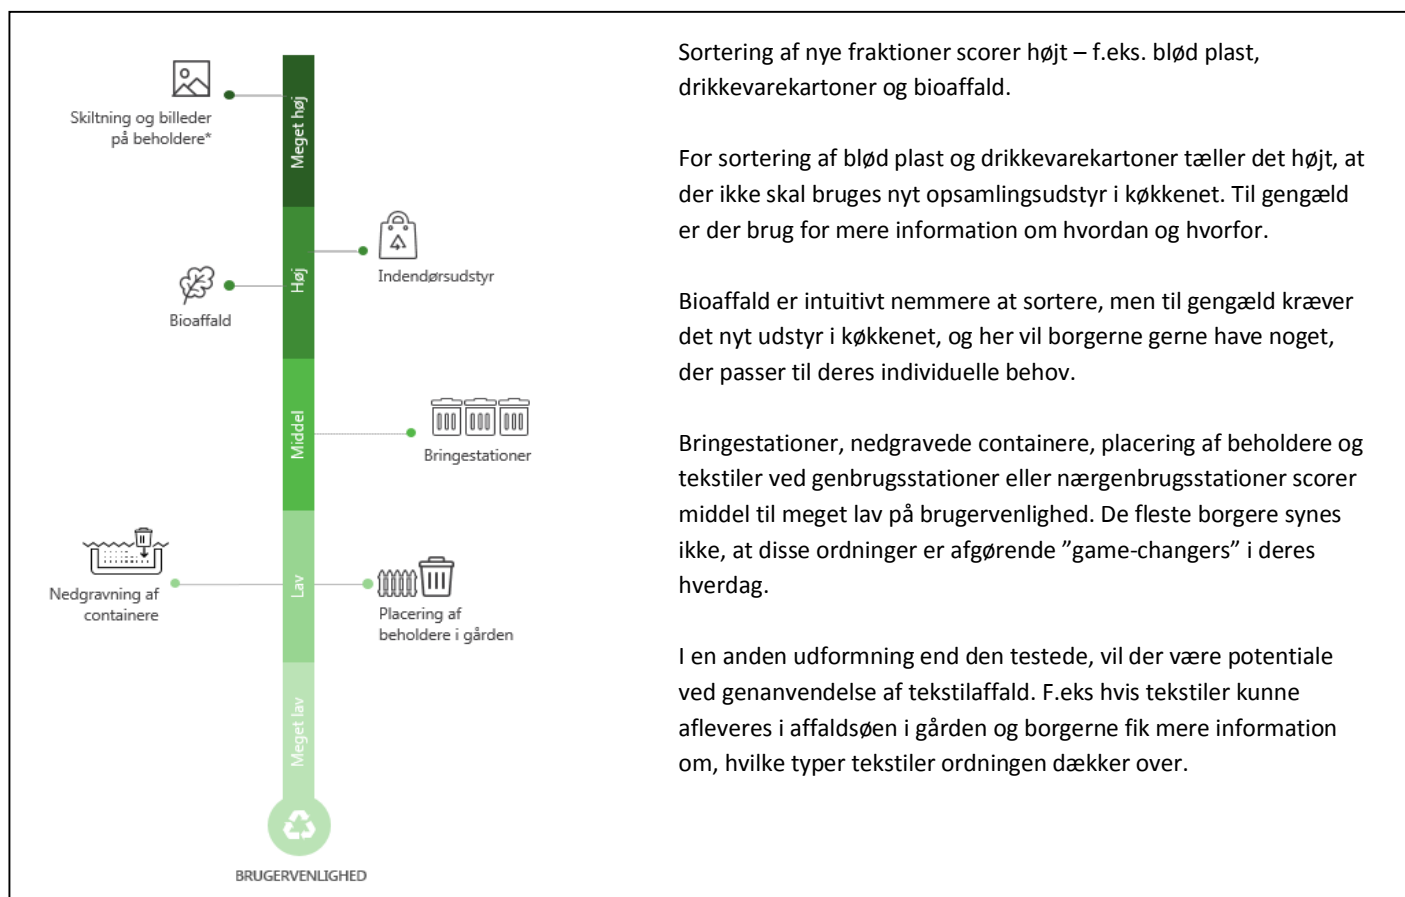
Skiltning og billeder på beholdere*

Meget høj

Høj

Indendørsudstyr

Bioaffald

Middel

Bringestationer

Nedgravning af containere

Lav

Placering af beholdere i gården

Meget lav

BRUGERVENLIGHED

Sortering af nye fraktioner scorer højt – f.eks. blød plast, drikkevarekartoner og bioaffald.

For sortering af blød plast og drikkevarekartoner tæller det højt, at der ikke skal bruges nyt opsamlingsudstyr i køkkenet. Til gengæld er der brug for mere information om hvordan og hvorfor.

Bioaffald er intuitivt nemmere at sortere, men til gengæld kræver det nyt udstyr i køkkenet, og her vil borgerne gerne have noget, der passer til deres individuelle behov.

Bringestationer, nedgravede containere, placering af beholdere og tekstiler ved genbrugsstationer eller nærgenbrugsstationer scorer middel til meget lav på brugervenlighed. De fleste borgere synes ikke, at disse ordninger er afgørende ”game-changers” i deres hverdag.

I en anden udformning end den testede, vil der være potentiale ved genanvendelse af tekstilaffald. F.eks hvis tekstiler kunne afleveres i affaldsøen i gården og borgerne fik mere information om, hvilke typer tekstiler ordningen dækker over.